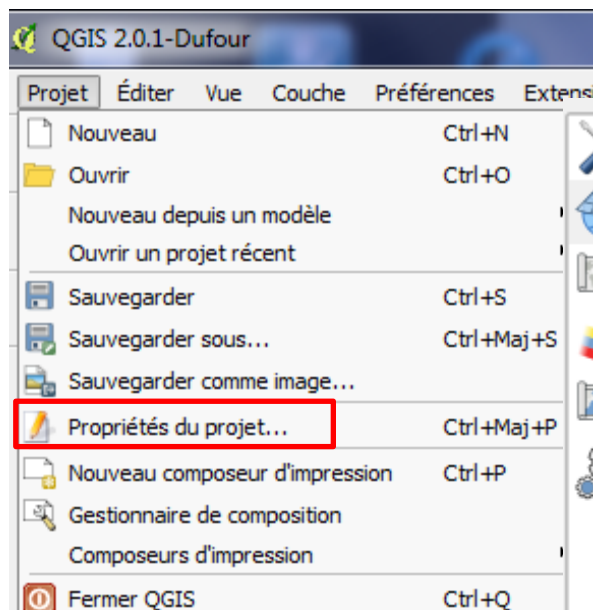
QGIS 2.0.1-Dufour

Projet Éditer Vue Couche Préférences Extens

Nouveau Ctrl+N
Ouvrir Ctrl+O
Nouveau depuis un modèle
Ouvrir un projet récent
Sauvegarder Ctrl+S
Sauvegarder sous... Ctrl+Maj+S
Sauvegarder comme image...
Propriétés du projet... Ctrl+Maj+P
Nouveau composeur d'impression Ctrl+P
Gestionnaire de composition
Composeurs d'impression
Fermer QGIS Ctrl+Q